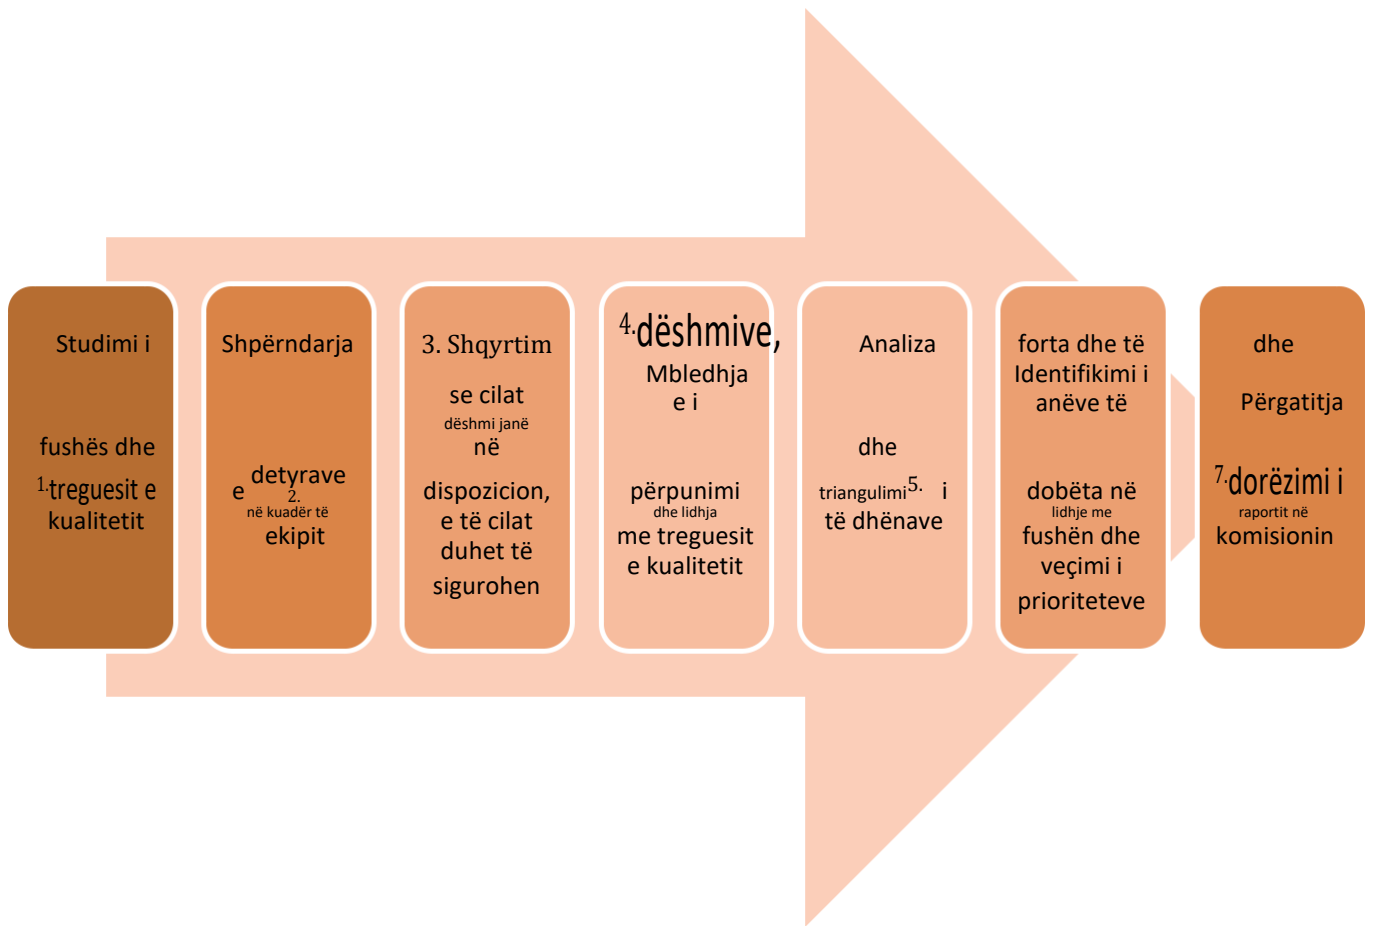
Studimi i

fushës dhe
1.treguesit e
kualitetit

Shpërndarja

e detyrave
2.
në kuadër të
ekipit

3. Shqyrtim

se cilat
dëshmi janë
në

dispozicion,
e të cilat
duhet të
sigurohen

4.dëshmive,
Mbledhja
e i

përpunimi
dhe lidhja
me treguesit
e kualitetit

Analiza

dhe

triangulimi5. i
të dhënave

forta dhe të
Identifikimi i
anëve të

dobëta në
lidhje me
fushën dhe
veçimi i
prioriteteve

dhe

Përgatitja

7.dorëzimi i
raportit në
komisionin